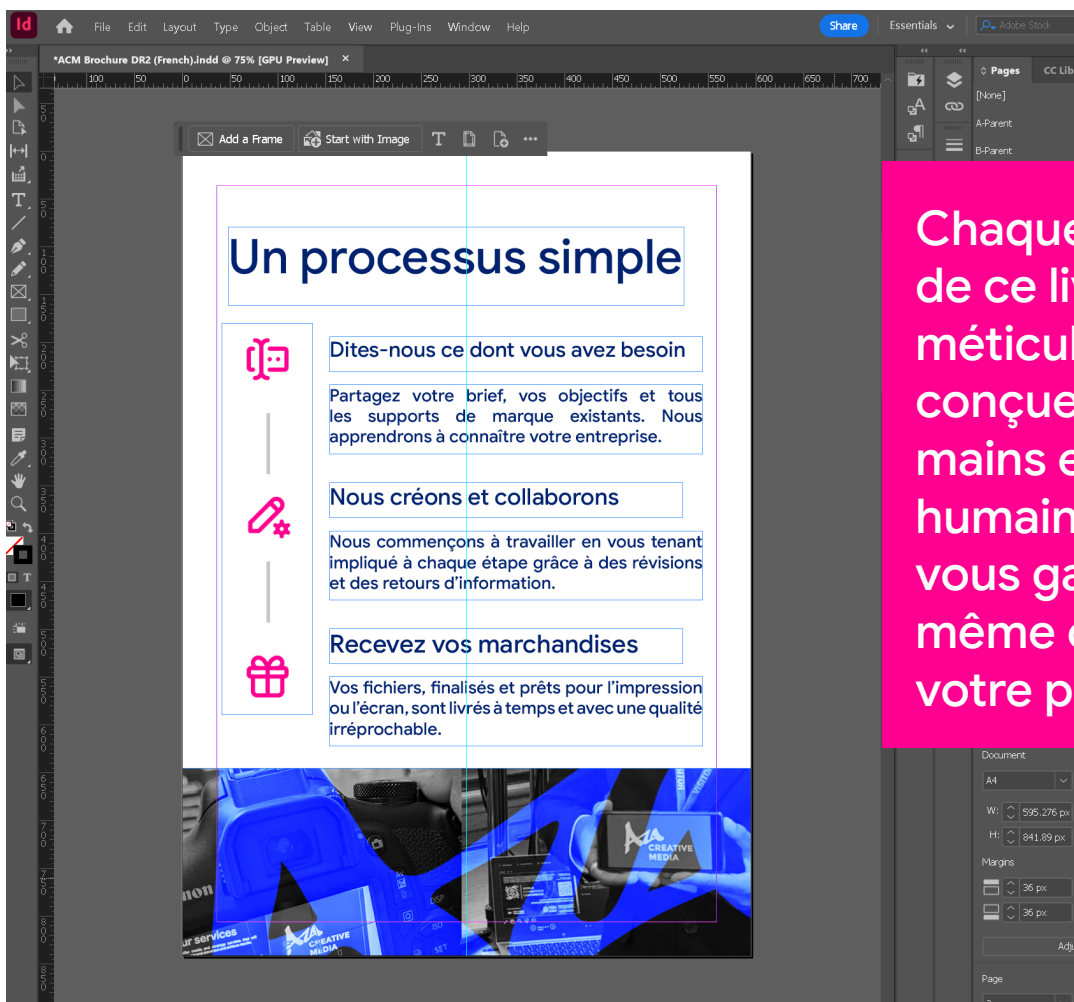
Id File Edit Layout Type Object Table View Plug-Ins Window Help Share Essentials Adobe Stock

*ACM Brochure DR2 (French).indd @ 75% [GPU Preview] ×

100 50 0 50 100 150 200 250 300 350 400 450 500 550 600 650 700

Pages CC Lib
[None]
A-Parent
B-Parent

Add a Frame Start with Image

Un processus simple

Dites-nous ce dont vous avez besoin

Partagez votre brief, vos objectifs et tous les supports de marque existants. Nous apprendrons à connaître votre entreprise.

Nous créons et collaborons

Nous commençons à travailler en vous tenant impliqué à chaque étape grâce à des révisions et des retours d'information.

Recevez vos marchandises

Vos fichiers, finalisés et prêts pour l'impression ou l'écran, sont livrés à temps et avec une qualité irréprochable.

CREATIVE MEDIA

CREATIVE MEDIA

ur services

Chaque
de ce li
méticul
conçue
mains e
humain
vous ga
même
votre p

Document
A4
W: 595.276 px
H: 841.89 px
Margins
36 px
36 px
Adj
Page